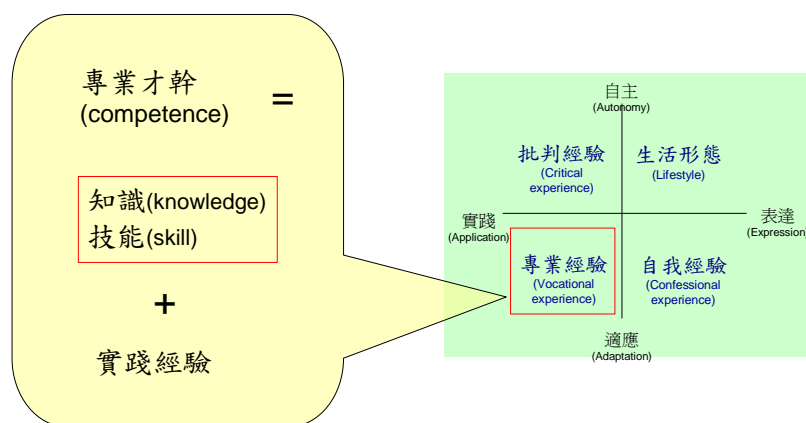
專業才幹
(competence)
=

知識(knowledge)
技能(skill)

+

實踐經驗

自主
(Autonomy)

批判經驗
(Critical experience)

生活形態
(Lifestyle)

實踐
(Application)

表達
(Expression)

專業經驗
(Vocational experience)

自我經驗
(Confessional experience)

適應
(Adaptation)